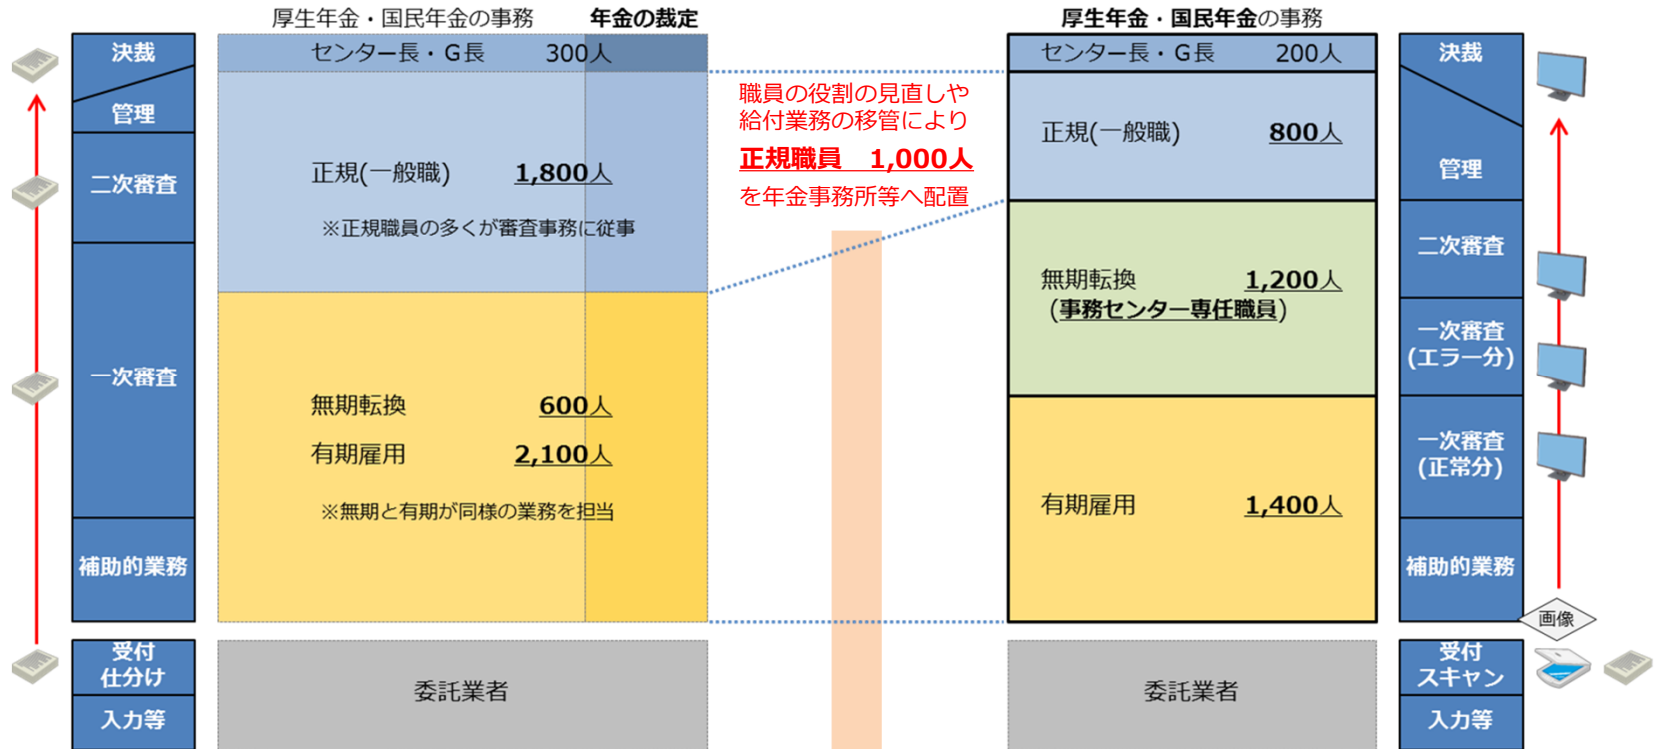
決裁
管理
二次審査
一次審査
補助的業務
受付
仕分け
入力等

厚生年金・国民年金の事務　年金の裁定

センター長・G長　300人

正規(一般職)　1,800人

※正規職員の多くが審査事務に従事

無期転換　600人

有期雇用　2,100人

※無期と有期が同様の業務を担当

委託業者

職員の役割の見直しや給付業務の移管により

正規職員　1,000人

を年金事務所等へ配置

厚生年金・国民年金の事務

センター長・G長　200人

正規(一般職)　800人

無期転換　1,200人
(事務センター専任職員)

有期雇用　1,400人

委託業者

決裁
管理
二次審査
一次審査
(エラー分)
一次審査
(正常分)
補助的業務
画像
受付
スキャン
入力等